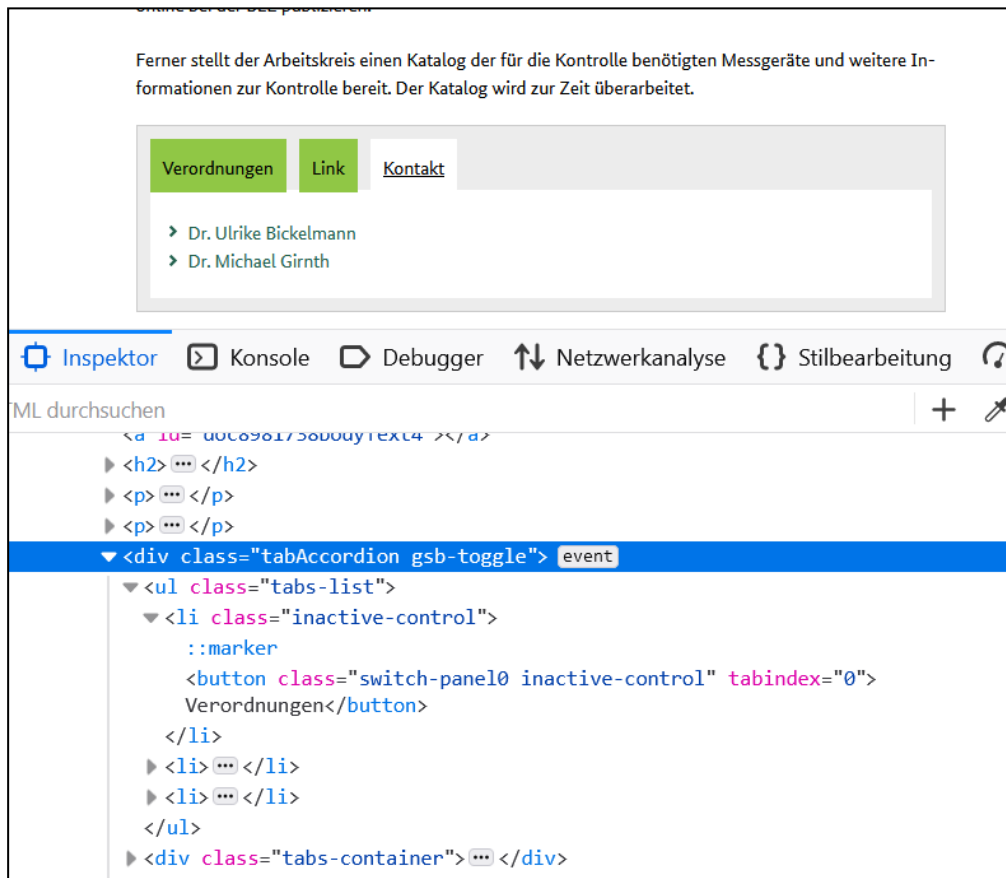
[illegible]

Ferner stellt der Arbeitskreis einen Katalog der für die Kontrolle benötigten Messgeräte und weitere Informationen zur Kontrolle bereit. Der Katalog wird zur Zeit überarbeitet.

Verordnungen Link Kontakt

› Dr. Ulrike Bickelmann
› Dr. Michael Girnth

Inspektor Konsole Debugger Netzwerkanalyse Stilbearbeitung

TML durchsuchen

<a id="doc8981738bodyText4"></a>
<h2> ··· </h2>
<p> ··· </p>
<p> ··· </p>
<div class="tabAccordion gsb-toggle"> event
<ul class="tabs-list">
<li class="inactive-control">
::marker
<button class="switch-panel0 inactive-control" tabindex="0">
Verordnungen</button>
</li>
<li> ··· </li>
<li> ··· </li>
</ul>
<div class="tabs-container"> ··· </div>